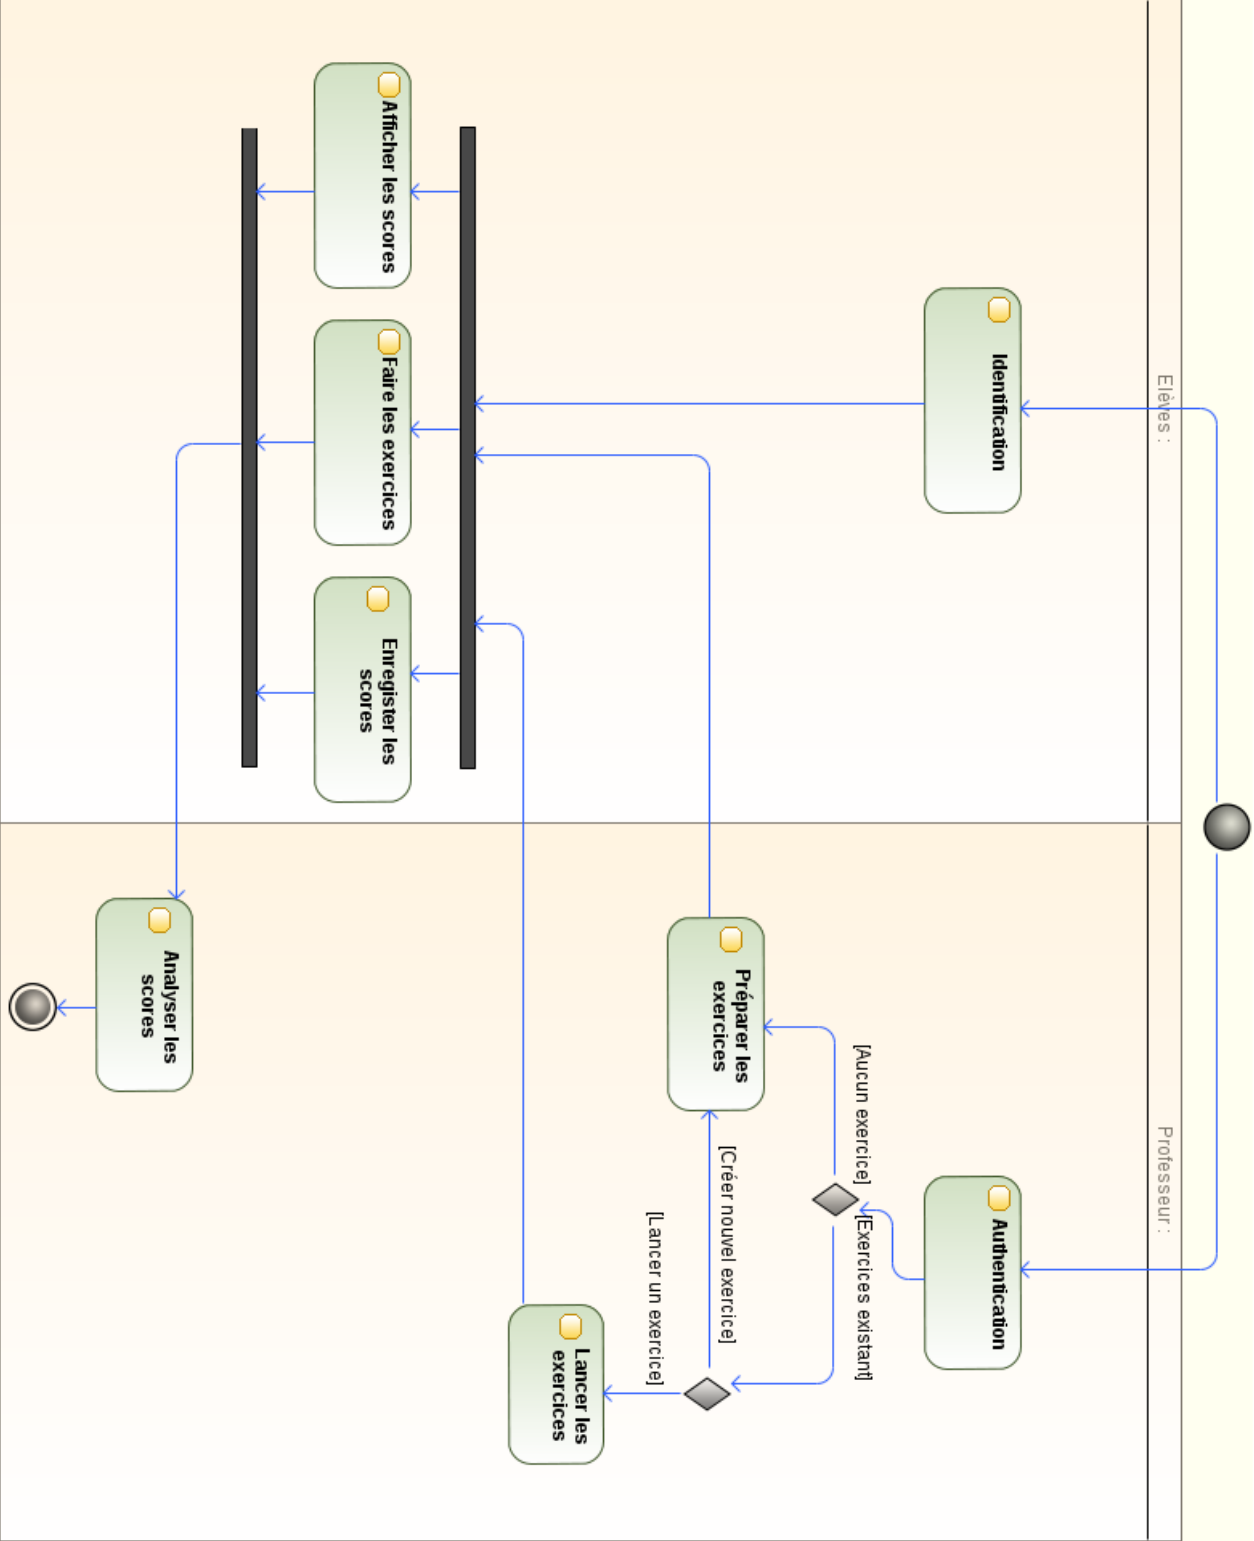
Elèves :

Identification

Afficher les scores

Faire les exercices

Enregistrer les scores

Professeur :

Authentication

[Exercices existant]

[Aucun exercice]

Préparer les exercices

[Créer nouvel exercice]

[Lancer un exercice]

Lancer les exercices

Analyser les scores